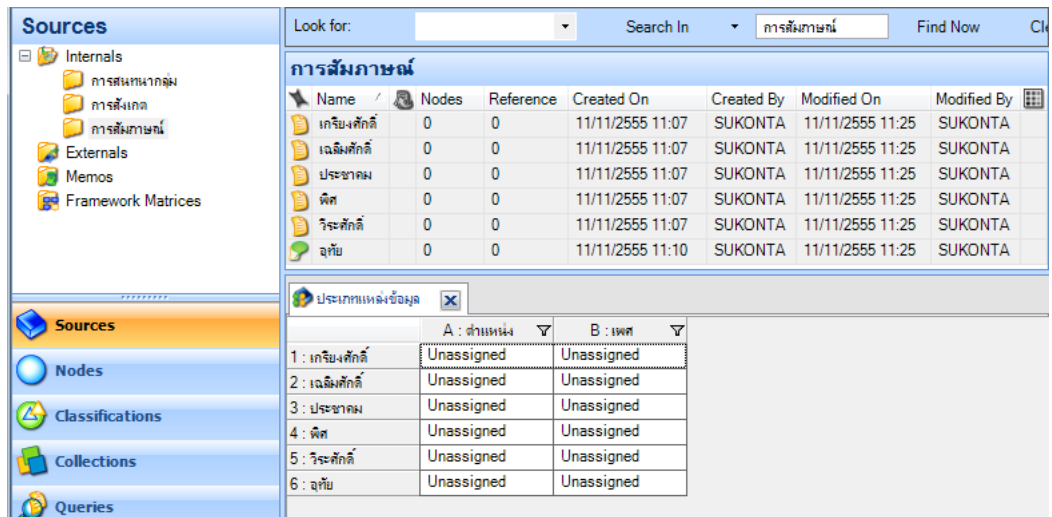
Sources

Internals
การสนทนากลุ่ม
การสังเกต
การสัมภาษณ์
Externals
Memos
Framework Matrices

Sources
Nodes
Classifications
Collections
Queries

Look for: Search In การสัมภาษณ์ Find Now Cl

การสัมภาษณ์

| Name | Nodes | Reference | Created On | Created By | Modified On | Modified By |
|---|---|---|---|---|---|---|
| เกรียงศักดิ์ | 0 | 0 | 11/11/2555 11:07 | SUKONTA | 11/11/2555 11:25 | SUKONTA |
| เฉลิมศักดิ์ | 0 | 0 | 11/11/2555 11:07 | SUKONTA | 11/11/2555 11:25 | SUKONTA |
| ประชาคม | 0 | 0 | 11/11/2555 11:07 | SUKONTA | 11/11/2555 11:25 | SUKONTA |
| พิศ | 0 | 0 | 11/11/2555 11:07 | SUKONTA | 11/11/2555 11:25 | SUKONTA |
| วิระศักดิ์ | 0 | 0 | 11/11/2555 11:07 | SUKONTA | 11/11/2555 11:25 | SUKONTA |
| อุทัย | 0 | 0 | 11/11/2555 11:10 | SUKONTA | 11/11/2555 11:25 | SUKONTA |

ประเภทแหล่งข้อมูล

| | A : ตำแหน่ง | B : เพศ |
|---|---|---|
| 1 : เกรียงศักดิ์ | Unassigned | Unassigned |
| 2 : เฉลิมศักดิ์ | Unassigned | Unassigned |
| 3 : ประชาคม | Unassigned | Unassigned |
| 4 : พิศ | Unassigned | Unassigned |
| 5 : วิระศักดิ์ | Unassigned | Unassigned |
| 6 : อุทัย | Unassigned | Unassigned |